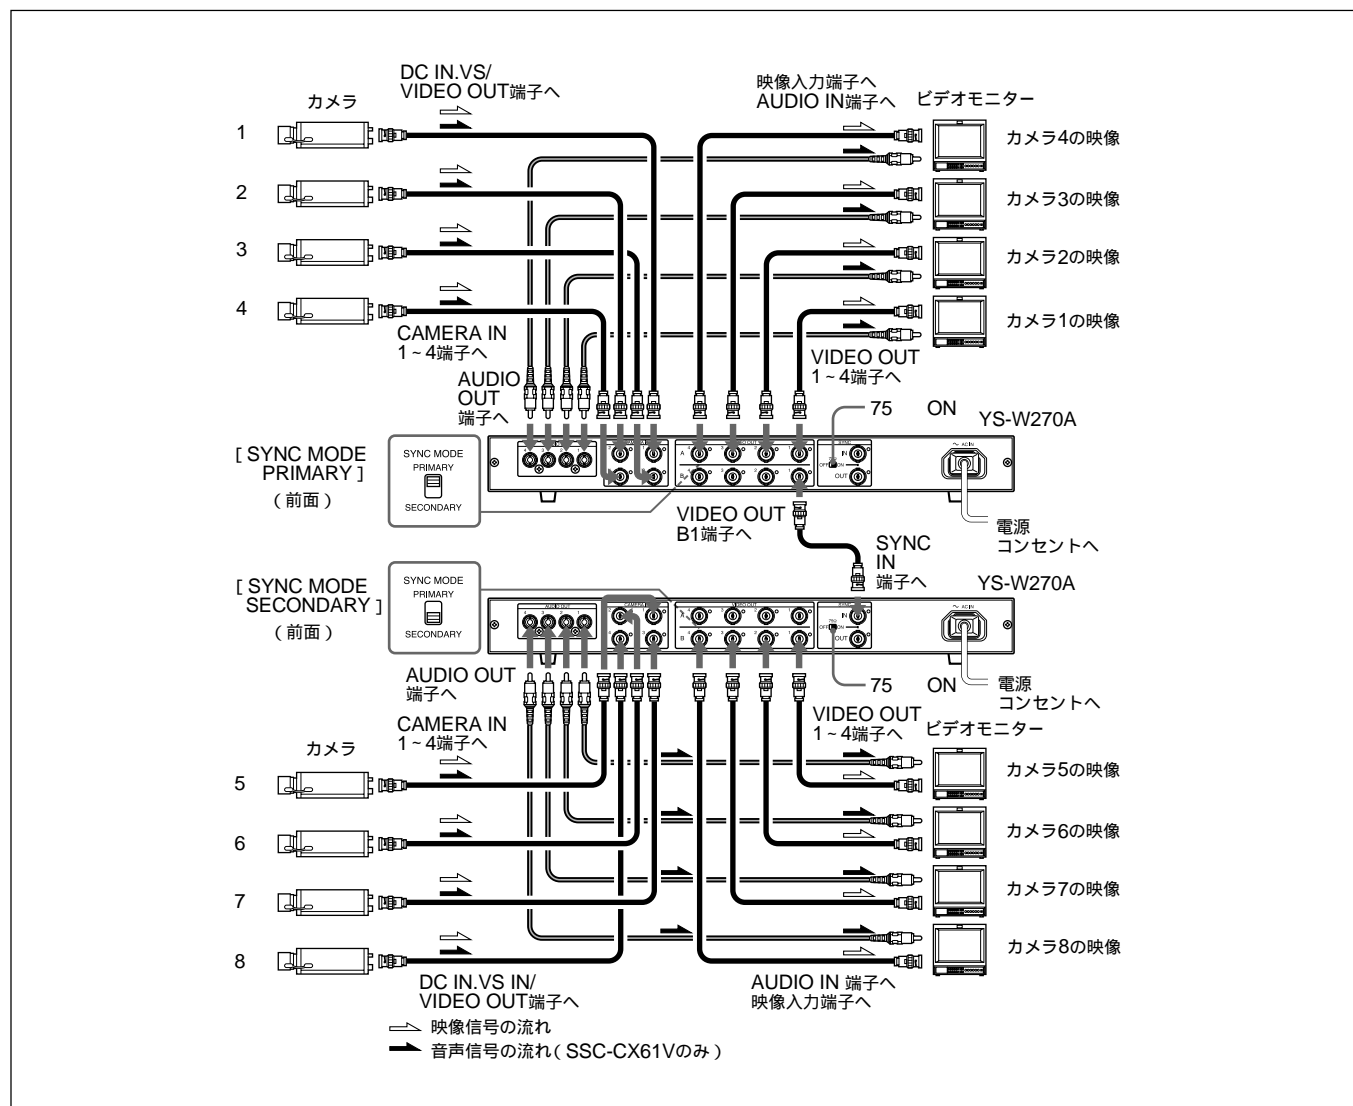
カメラ

DC IN.VS/
VIDEO OUT端子へ

映像入力端子へ
AUDIO IN端子へ

ビデオモニター

1

カメラ4の映像

2

カメラ3の映像

3

カメラ2の映像

4

カメラ1の映像

CAMERA IN
1 ~ 4端子へ

VIDEO OUT
1 ~ 4端子へ

AUDIO
OUT
端子へ

75

ON

YS-W270A

[ SYNC MODE
PRIMARY ]

SYNC MODE
PRIMARY
SECONDARY

（前面）

VIDEO OUT
B1端子へ

電源
コンセントへ

SYNC
IN
端子へ

YS-W270A

[ SYNC MODE
SECONDARY ]

SYNC MODE
PRIMARY
SECONDARY

（前面）

AUDIO OUT
端子へ

75

ON

電源
コンセントへ

CAMERA IN
1 ~ 4端子へ

VIDEO OUT
1 ~ 4端子へ

ビデオモニター

カメラ

5

カメラ5の映像

6

カメラ6の映像

7

カメラ7の映像

8

カメラ8の映像

DC IN.VS IN/
VIDEO OUT端子へ

AUDIO IN 端子へ
映像入力端子へ

映像信号の流れ

音声信号の流れ（ SSC-CX61Vのみ ）